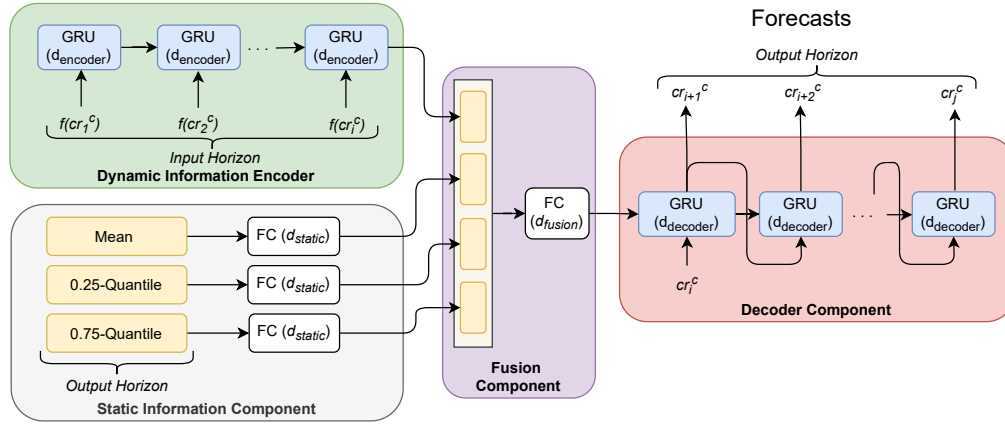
GRU ($d_{encoder}$)

GRU ($d_{encoder}$)

. . .

GRU ($d_{encoder}$)

$f(cr_1^c)$

$f(cr_2^c)$

$f(cr_i^c)$

Input Horizon

Dynamic Information Encoder

Mean

FC ($d_{static}$)

0.25-Quantile

FC ($d_{static}$)

0.75-Quantile

FC ($d_{static}$)

Output Horizon

Static Information Component

FC ($d_{fusion}$)

Fusion Component

Forecasts

Output Horizon

$cr_{i+1}^c$

$cr_{i+2}^c$

$cr_j^c$

GRU ($d_{decoder}$)

GRU ($d_{decoder}$)

. . .

GRU ($d_{decoder}$)

$cr_i^c$

Decoder Component